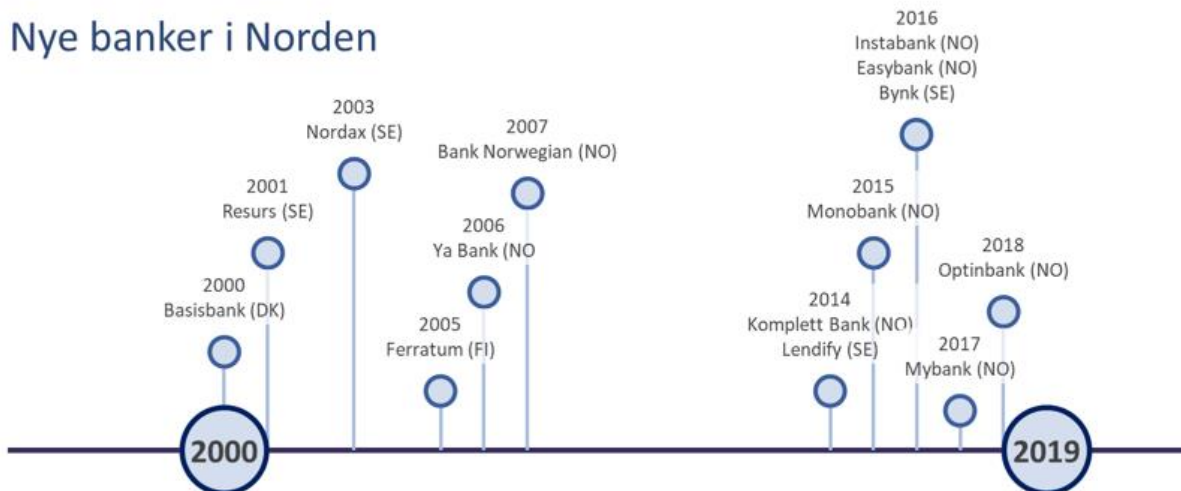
Nye banker i Norden

2000
Basisbank (DK)

2001
Resurs (SE)

2003
Nordax (SE)

2005
Ferratum (FI)

2006
Ya Bank (NO

2007
Bank Norwegian (NO)

2014
Komplett Bank (NO)
Lendify (SE)

2015
Monobank (NO)

2016
Instabank (NO)
Easybank (NO)
Bynk (SE)

2017
Mybank (NO)

2018
Optinbank (NO)

2000

2019